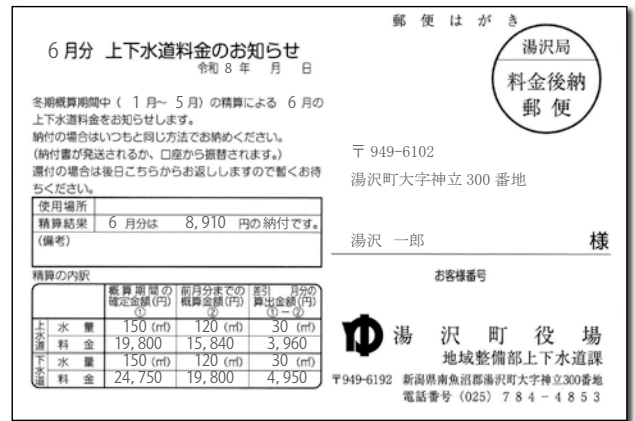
郵便はがき

6月分 上下水道料金のお知らせ
令和 8 年 月 日

湯沢局
料金後納
郵便

冬期概算期間中（ 1月～ 5月）の精算による 6 月の上下水道料金をお知らせします。
納付の場合はいつもと同じ方法でお納めください。
（納付書が発送されるか、口座から振替されます。）
還付の場合は後日こちらからお返ししますので暫くお待ちください。

| 使用場所 | |
|---|---|
| 精算結果 | 6 月分は 8,910 円の納付です。 |
| （備考） | |

精算の内訳

| | | 概算期間の確定金額(円) ① | 前月分までの概算金額(円) ② | 差引 月分の算出金額(円) ①－② |
|---|---|---|---|---|
| 上水道 | 水量 | 150 (㎥) | 120 (㎥) | 30 (㎥) |
| | 料金 | 19,800 | 15,840 | 3,960 |
| 下水道 | 水量 | 150 (㎥) | 120 (㎥) | 30 (㎥) |
| | 料金 | 24,750 | 19,800 | 4,950 |

〒 949-6102
湯沢町大字神立 300 番地

湯沢 一郎 様

お客様番号

湯沢町役場
地域整備部上下水道課
〒949-6192 新潟県南魚沼郡湯沢町大字神立300番地
電話番号（025）784－4853